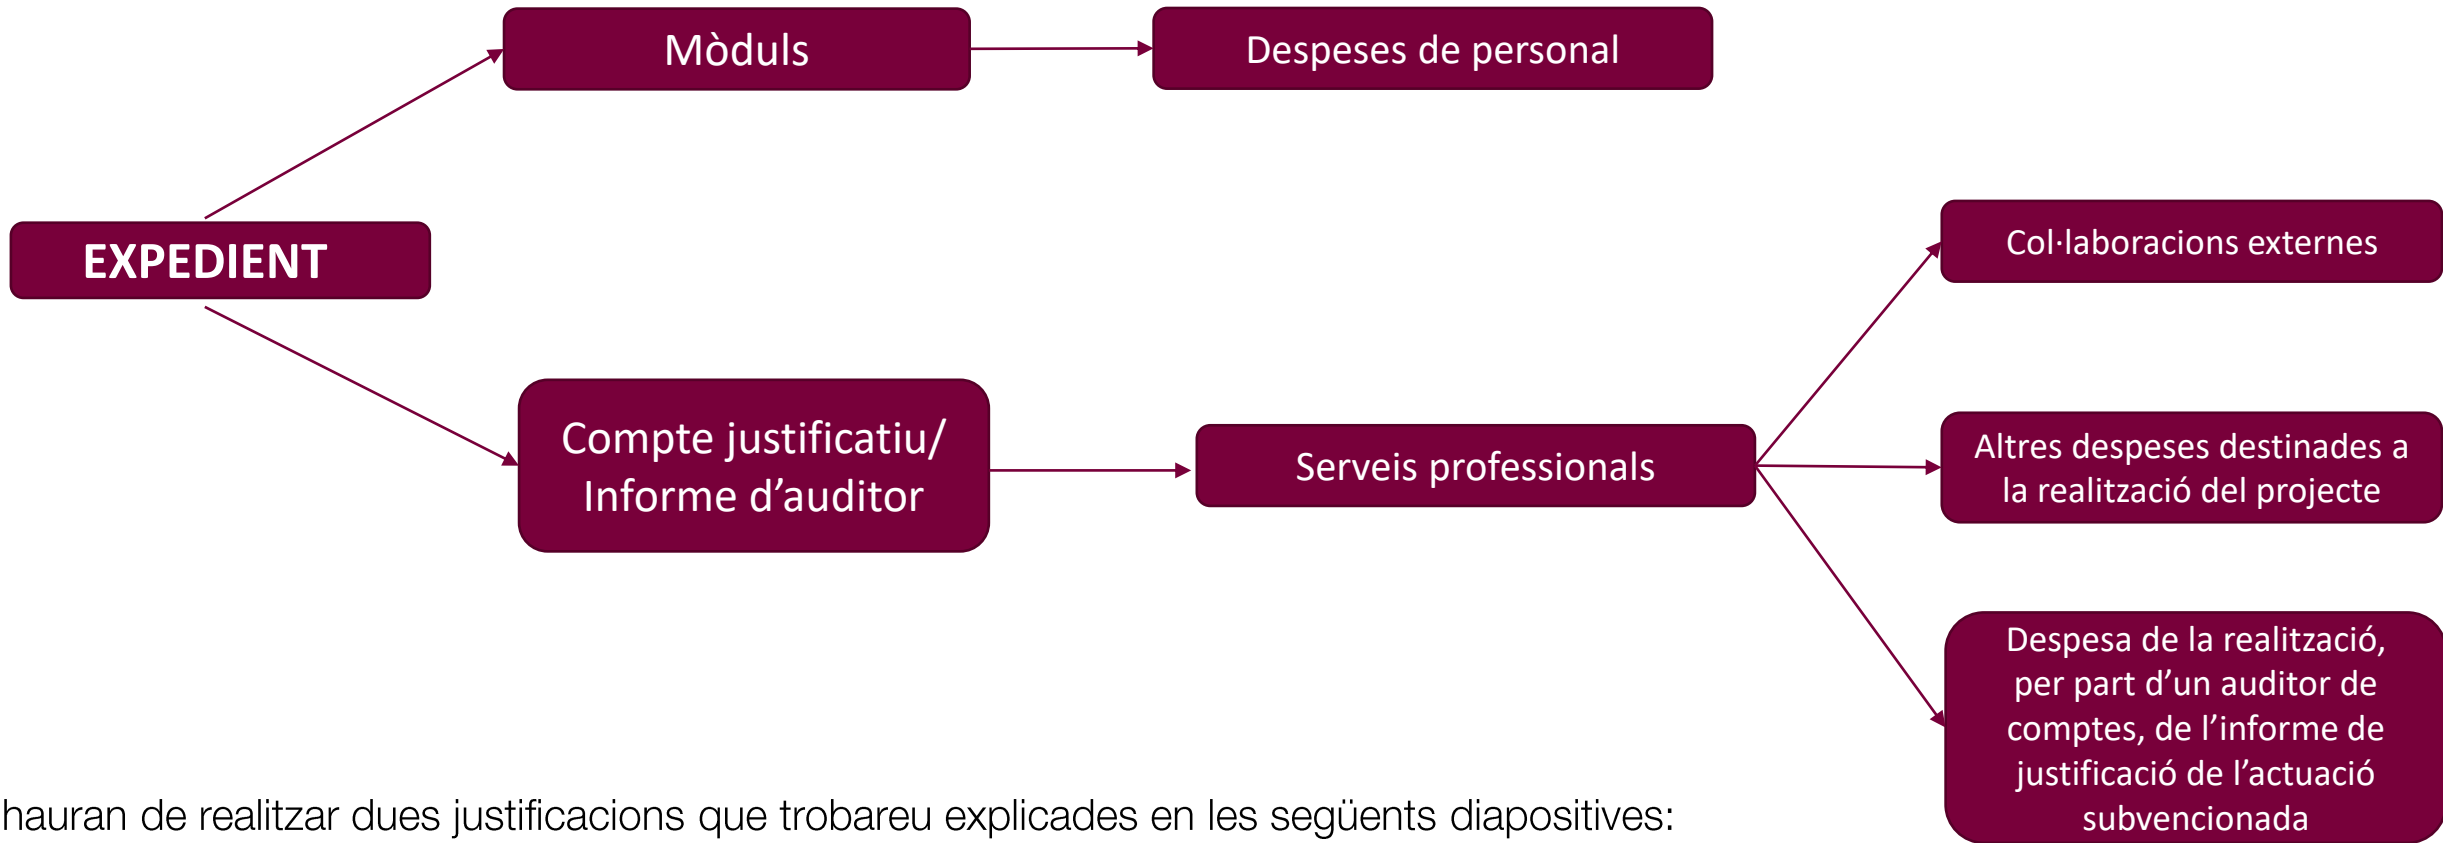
Mòduls

Despeses de personal

EXPEDIENT

Col·laboracions externes

Compte justificatiu/ Informe d'auditor

Serveis professionals

Altres despeses destinades a la realització del projecte

Despesa de la realització, per part d'un auditor de comptes, de l'informe de justificació de l'actuació subvencionada

hauran de realitzar dues justificacions que trobareu explicades en les següents diapositives: